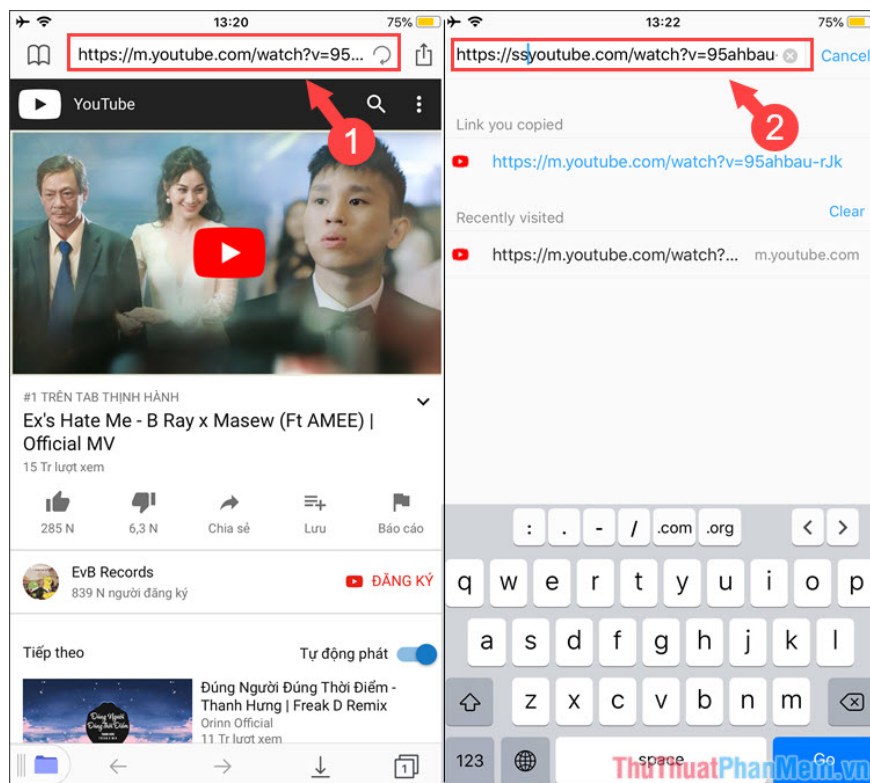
13:20
75%
https://m.youtube.com/watch?v=95...
YouTube
1
#1 TRÊN TAB THỊNH HÀNH
Ex's Hate Me - B Ray x Masew (Ft AMEE) | Official MV
15 Tr lượt xem
285 N
6,3 N
Chia sẻ
Lưu
Báo cáo
EvB Records
839 N người đăng ký
ĐĂNG KÝ
Tiếp theo
Tự động phát
Đúng Người Đúng Thời Điểm - Thanh Hưng | Freak D Remix
Orinn Official
11 Tr lượt xem

13:22
75%
https://ssyoutube.com/watch?v=95ahbau
Cancel
2
Link you copied
https://m.youtube.com/watch?v=95ahbau-rJk
Recently visited
Clear
https://m.youtube.com/watch?...
m.youtube.com
:
.
-
/
.com
.org
q w e r t y u i o p
a s d f g h j k l
z x c v b n m
123
space
Go
ThuThuatPhanMem.vn